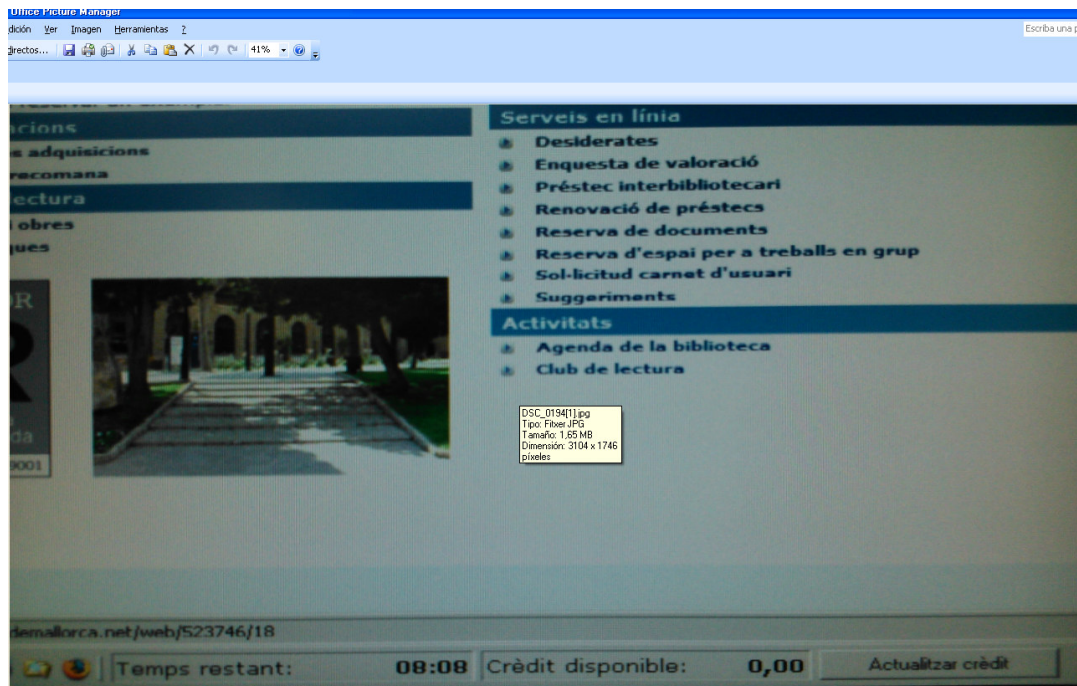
Office Picture Manager
dición Ver Imagen Herramientas ?
directos... 41%
Escriba una p

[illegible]cions
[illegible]s adquisicions
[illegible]recomana
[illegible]ectura
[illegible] obres
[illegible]ues

Serveis en línia
Desiderates
Enquesta de valoració
Préstec interbibliotecari
Renovació de préstecs
Reserva de documents
Reserva d'espai per a treballs en grup
Sol·licitud carnet d'usuari
Suggeriments

Activitats
Agenda de la biblioteca
Club de lectura

DSC_0194[1].jpg
Tipo: Fitxer JPG
Tamaño: 1,65 MB
Dimensión: 3104 x 1746 píxeles

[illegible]R
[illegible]da
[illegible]9001

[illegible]demallorca.net/web/523746/18
Temps restant: 08:08 Crèdit disponible: 0,00 Actualitzar crèdit